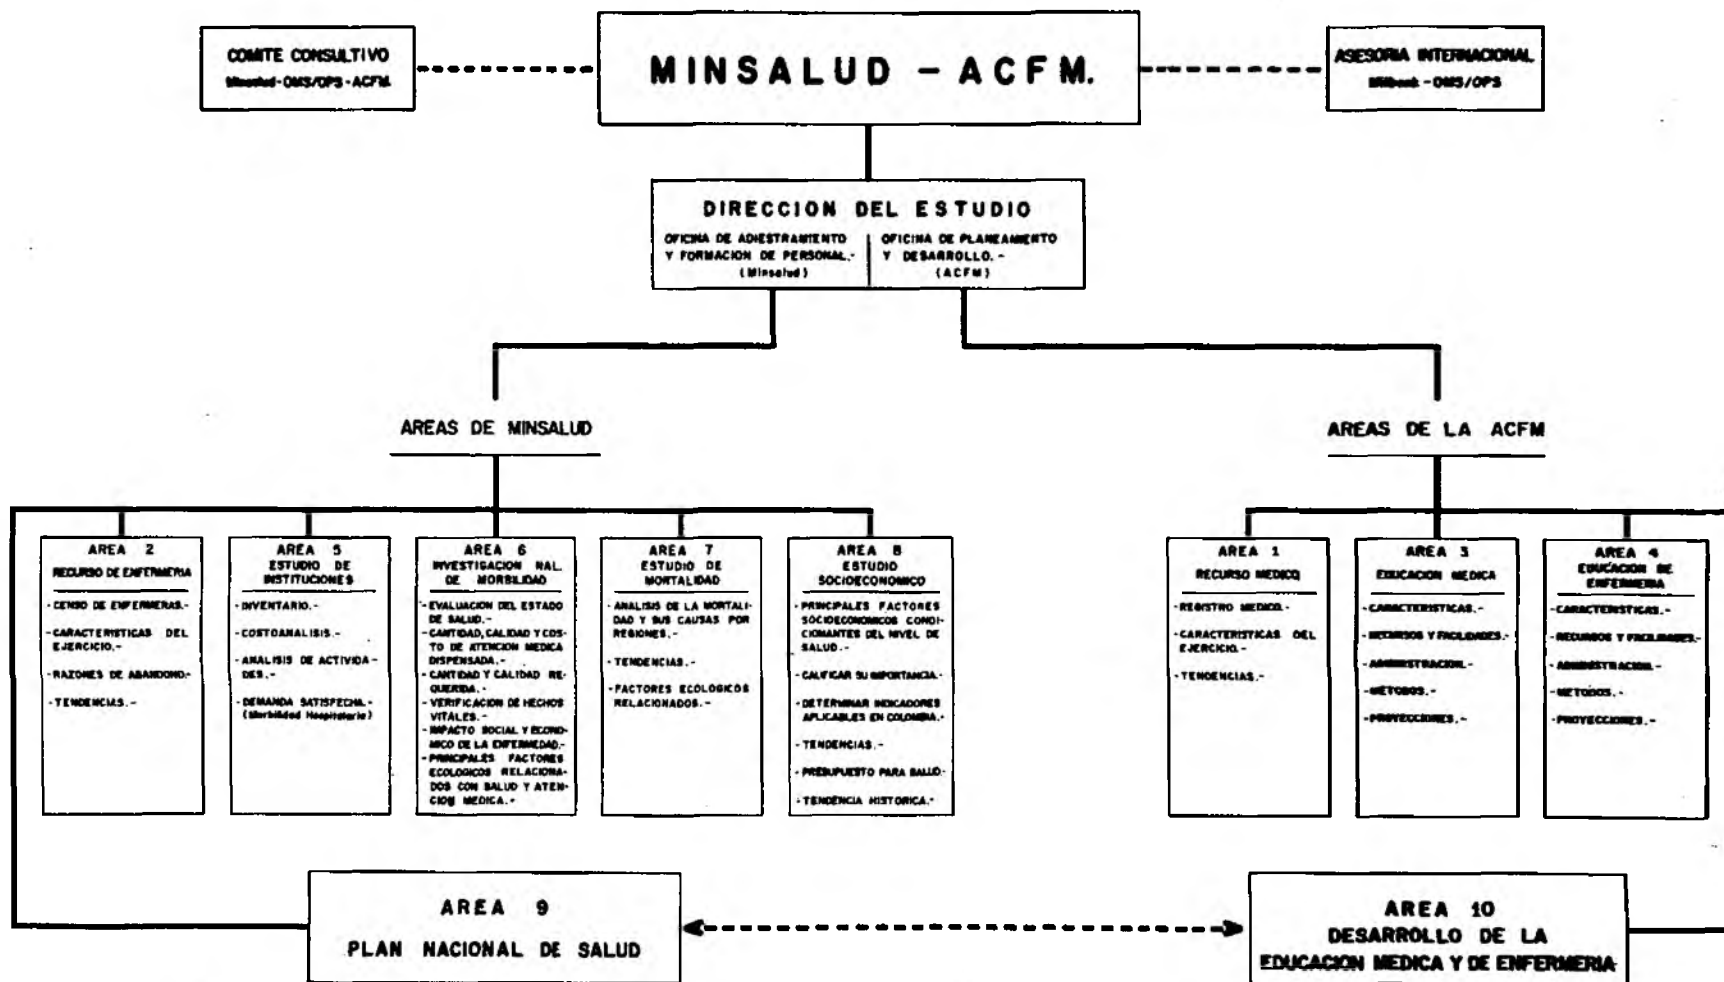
COMITE CONSULTIVO
Minsalud - OMS/OPS - ACFM

MINSALUD - ACFM.

ASESORIA INTERNACIONAL
Milbank - OMS/OPS

DIRECCION DEL ESTUDIO
OFICINA DE ADIESTRAMIENTO Y FORMACION DE PERSONAL.- (Minsalud)
OFICINA DE PLANEAMIENTO Y DESARROLLO.- (ACFM)

AREAS DE MINSALUD

AREAS DE LA ACFM

AREA 2
RECURSO DE ENFERMERIA
-CENSO DE ENFERMERAS.-
-CARACTERISTICAS DEL EJERCICIO.-
-RAZONES DE ABANDONO.-
-TENDENCIAS.-

AREA 5
ESTUDIO DE INSTITUCIONES
-INVENTARIO.-
-COSTOANALISIS.-
-ANALISIS DE ACTIVIDADES.-
-DEMANDA SATISFECHA.- (Morbilidad Hospitalaria)

AREA 6
INVESTIGACION NAL. DE MORBILIDAD
-EVALUACION DEL ESTADO DE SALUD.-
-CANTIDAD, CALIDAD Y COSTO DE ATENCION MEDICA DISPENSADA.-
-CANTIDAD Y CALIDAD REQUERIDA.-
-VERIFICACION DE HECHOS VITALES.-
-IMPACTO SOCIAL Y ECONOMICO DE LA ENFERMEDAD.-
-PRINCIPALES FACTORES ECOLOGICOS RELACIONADOS CON SALUD Y ATENCION MEDICA.-

AREA 7
ESTUDIO DE MORTALIDAD
-ANALISIS DE LA MORTALIDAD Y SUS CAUSAS POR REGIONES.-
-TENDENCIAS.-
-FACTORES ECOLOGICOS RELACIONADOS.-

AREA 8
ESTUDIO SOCIOECONOMICO
-PRINCIPALES FACTORES SOCIOECONOMICOS CONDICIONANTES DEL NIVEL DE SALUD.-
-CALIFICAR SU IMPORTANCIA.-
-DETERMINAR INDICADORES APLICABLES EN COLOMBIA.-
-TENDENCIAS.-
-PRESUPUESTO PARA SALUD.-
-TENDENCIA HISTORICA.-

AREA 1
RECURSO MEDICO
-REGISTRO MEDICO.-
-CARACTERISTICAS DEL EJERCICIO.-
-TENDENCIAS.-

AREA 3
EDUCACION MEDICA
-CARACTERISTICAS.-
-RECURSOS Y FACILIDADES.-
-ADMINISTRACION.-
-METODOS.-
-PROYECCIONES.-

AREA 4
EDUCACION DE ENFERMERIA
-CARACTERISTICAS.-
-RECURSOS Y FACILIDADES.-
-ADMINISTRACION.-
-METODOS.-
-PROYECCIONES.-

AREA 9
PLAN NACIONAL DE SALUD

AREA 10
DESARROLLO DE LA EDUCACION MEDICA Y DE ENFERMERIA